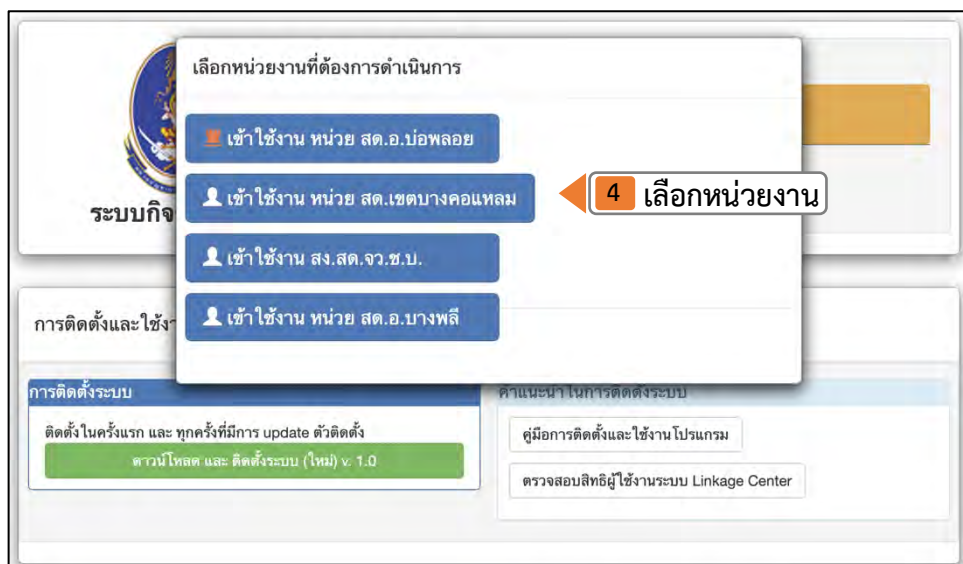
เลือกหน่วยงานที่ต้องการดำเนินการ

เข้าใช้งาน หน่วย สด.อ.บ่อพลอย

เข้าใช้งาน หน่วย สด.เขตบางคอแหลม

4 เลือกหน่วยงาน

เข้าใช้งาน สง.สด.จว.ช.บ.

เข้าใช้งาน หน่วย สด.อ.บางพลี

ระบบกิจ

การติดตั้งและใช้งา

การติดตั้งระบบ

ติดตั้งในครั้งแรก และ ทุกครั้งที่มีการ update ตัวติดตั้ง

ดาวน์โหลด และ ติดตั้งระบบ (ใหม่) v. 1.0

คำแนะนำในการติดตั้งระบบ

คู่มือการติดตั้งและใช้งานโปรแกรม

ตรวจสอบสิทธิผู้ใช้งานระบบ Linkage Center